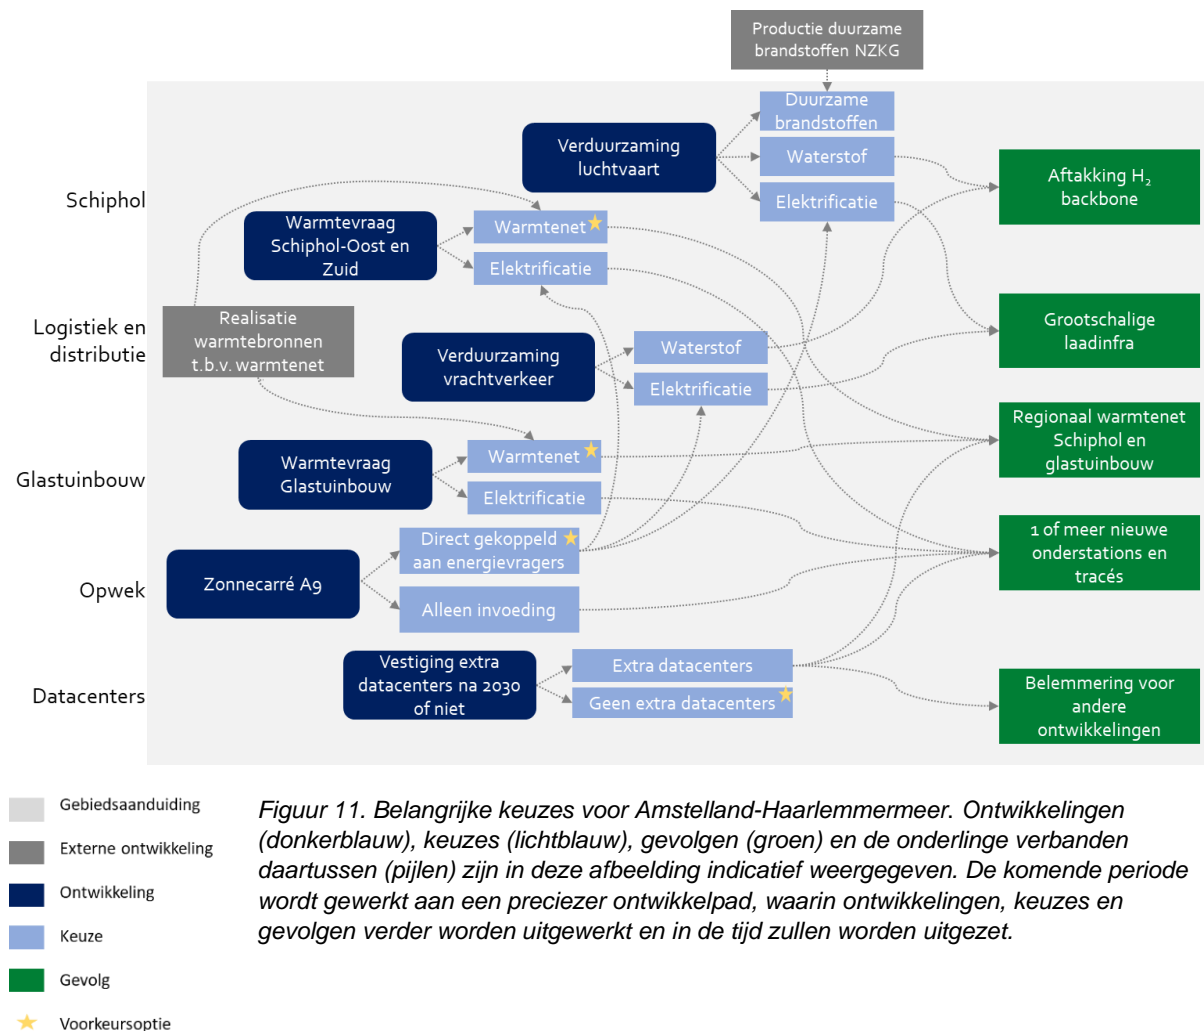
Productie duurzame brandstoffen NZKG

Schiphol

Verduurzaming luchtvaart

Duurzame brandstoffen

Waterstof

Elektrificatie

Aftakking $H_2$ backbone

Warmtevraag Schiphol-Oost en Zuid

Warmtenet

Elektrificatie

Logistiek en distributie

Realisatie warmtebronnen t.b.v. warmtenet

Verduurzaming vrachtverkeer

Waterstof

Elektrificatie

Grootschalige laadinfra

Regionaal warmtenet Schiphol en glastuinbouw

Glastuinbouw

Warmtevraag Glastuinbouw

Warmtenet

Elektrificatie

1 of meer nieuwe onderstations en tracés

Opwek

Zonnecarré A9

Direct gekoppeld aan energievragers

Alleen invoeding

Datacenters

Vestiging extra datacenters na 2030 of niet

Extra datacenters

Geen extra datacenters

Belemmering voor andere ontwikkelingen

Gebiedsaanduiding

Externe ontwikkeling

Ontwikkeling

Keuze

Gevolg

Voorkeursoptie

Figuur 11. Belangrijke keuzes voor Amstelland-Haarlemmermeer. Ontwikkelingen (donkerblauw), keuzes (lichtblauw), gevolgen (groen) en de onderlinge verbanden daartussen (pijlen) zijn in deze afbeelding indicatief weergegeven. De komende periode wordt gewerkt aan een preciezer ontwikkelpad, waarin ontwikkelingen, keuzes en gevolgen verder worden uitgewerkt en in de tijd zullen worden uitgezet.